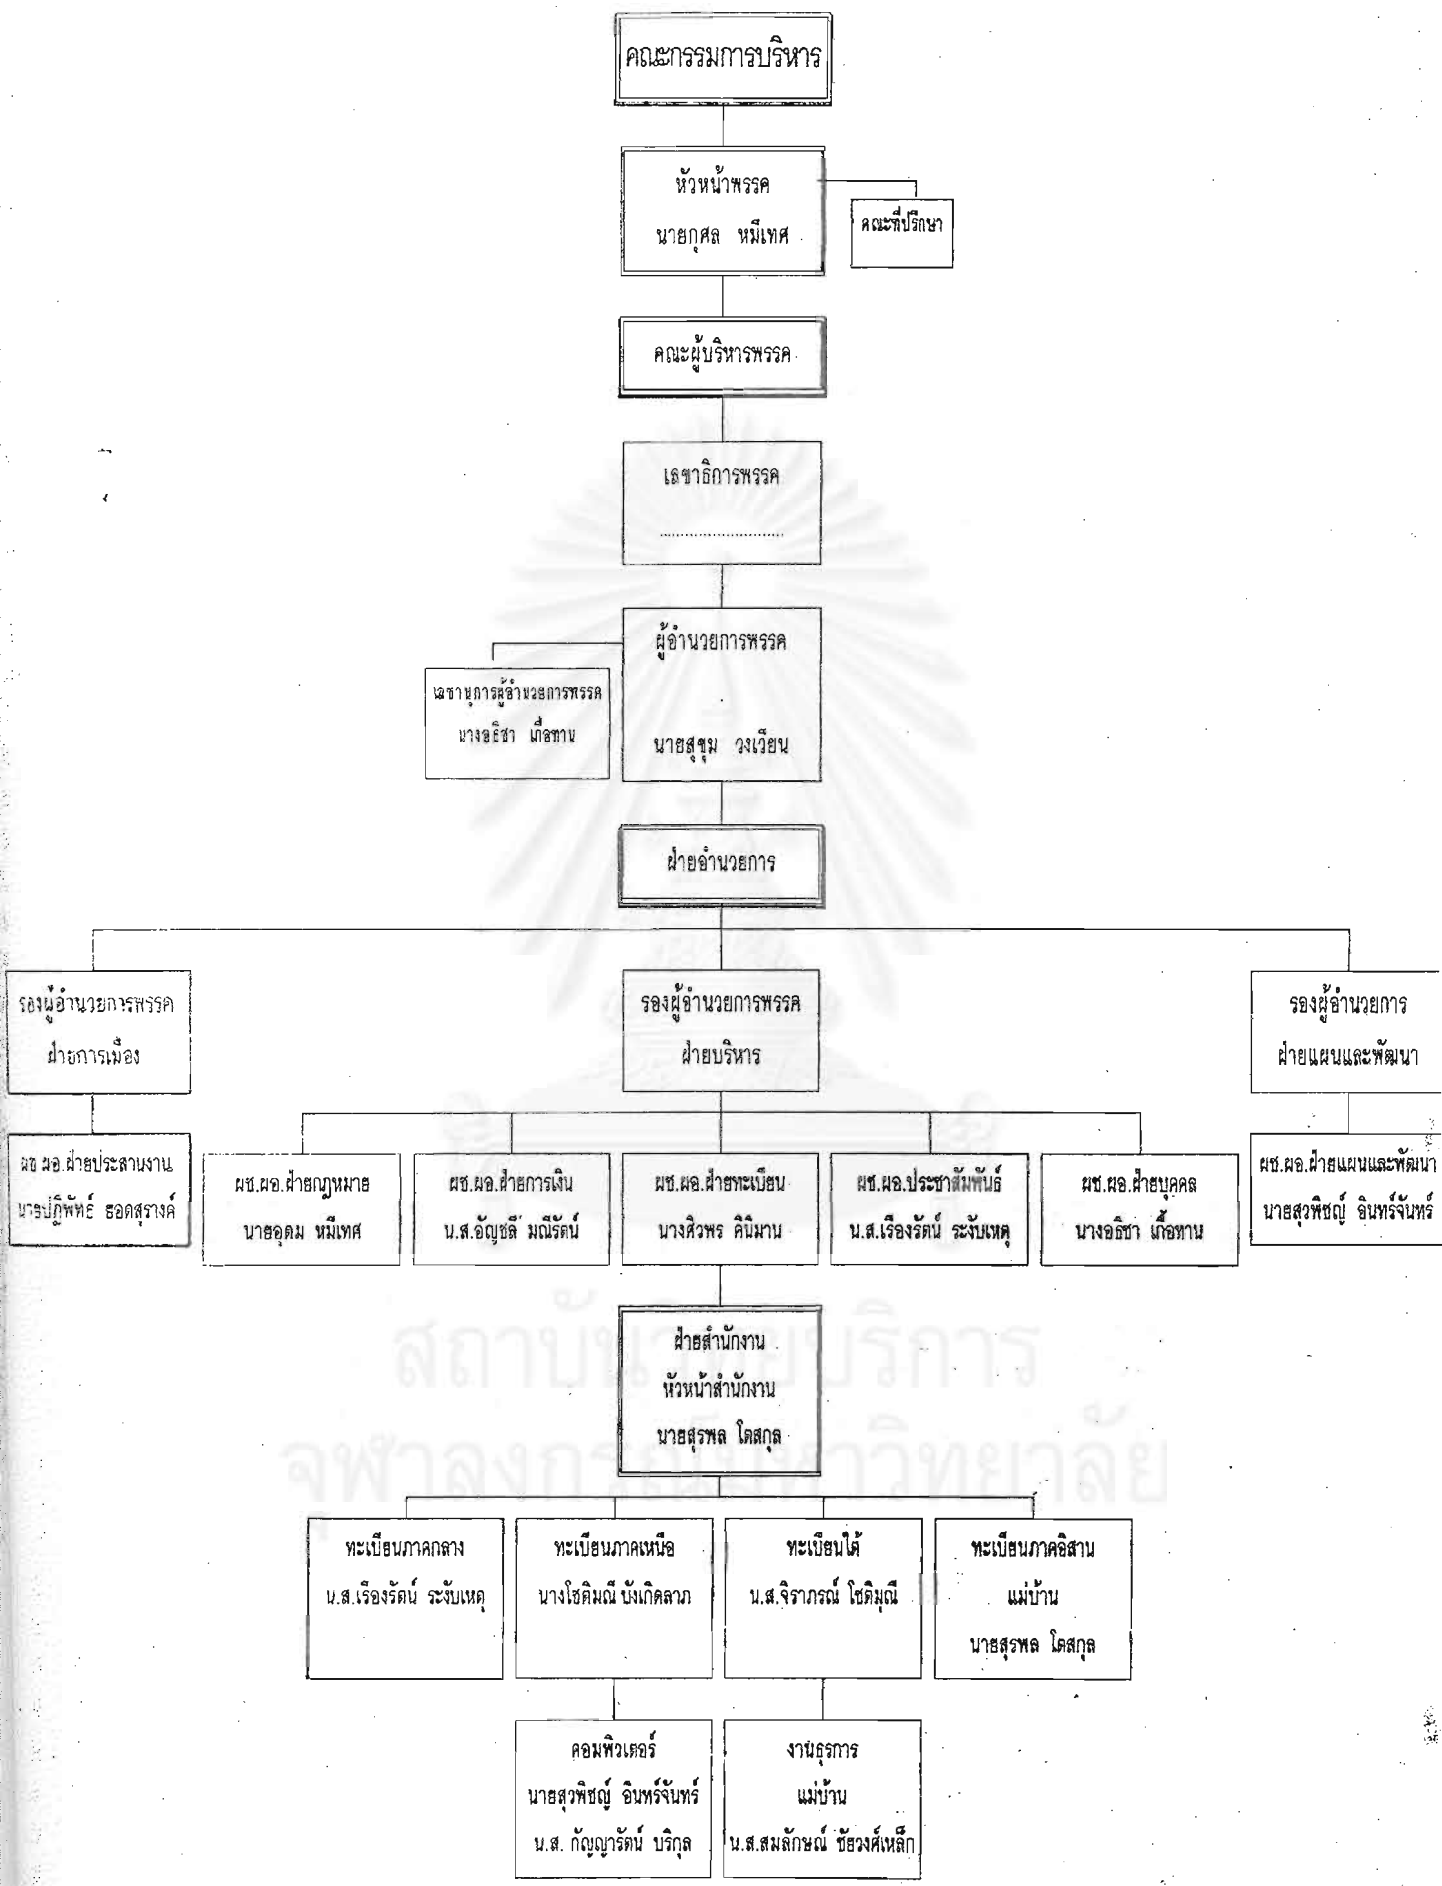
คณะกรรมการบริหาร

หัวหน้าพรรค
นายกุศล หมีเทศ

คณะที่ปรึกษา

คณะผู้บริหารพรรค

เลขาธิการพรรค
..........................

ผู้อำนวยการพรรค
นายสุขุม วงเวียน

เลขานุการผู้อำนวยการพรรค
นางอธิชา เกื้อทาน

ฝ่ายอำนวยการ

รองผู้อำนวยการพรรค
ฝ่ายการเมือง

รองผู้อำนวยการพรรค
ฝ่ายบริหาร

รองผู้อำนวยการ
ฝ่ายแผนและพัฒนา

ผช.ผอ.ฝ่ายประสานงาน
นายปฏิพัทธ์ ธอดสุรางค์

ผช.ผอ.ฝ่ายกฎหมาย
นายอุดม หมีเทศ

ผช.ผอ.ฝ่ายการเงิน
น.ส.อัญชลี มณีรัตน์

ผช.ผอ.ฝ่ายทะเบียน
นางศิวพร คินิมาน

ผช.ผอ.ประชาสัมพันธ์
น.ส.เรืองรัตน์ ระงับเหตุ

ผช.ผอ.ฝ่ายบุคคล
นางอธิชา เกื้อทาน

ผช.ผอ.ฝ่ายแผนและพัฒนา
นายสุวพิชญ์ อินทร์จันทร์

ฝ่ายสำนักงาน
หัวหน้าสำนักงาน
นายสุรพล โตสกุล

ทะเบียนภาคกลาง
น.ส.เรืองรัตน์ ระงับเหตุ

ทะเบียนภาคเหนือ
นางโชติมณี บังเกิดลาภ

ทะเบียนใต้
น.ส.จิราภรณ์ โชติมุณี

ทะเบียนภาคอีสาน
แม่บ้าน
นายสุรพล โตสกุล

คอมพิวเตอร์
นายสุวพิชญ์ อินทร์จันทร์
น.ส. กัญญารัตน์ บริกุล

งานธุรการ
แม่บ้าน
น.ส.สมลักษณ์ ชัยวงศ์เหล็ก

สถาบันวิทยบริการ
จุฬาลงกรณ์มหาวิทยาลัย